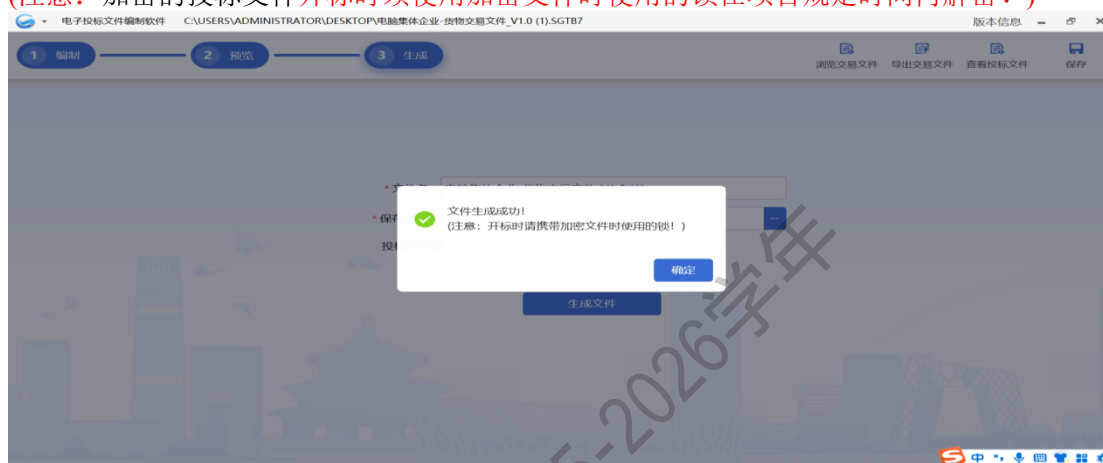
电子投标文件编制软件 C:\USERS\ADMINISTRATOR\DESKTOP\电脑集体企业-货物交易文件_V1.0 (1).SGTB7

版本信息

1 编制

2 预览

3 生成

浏览交易文件

导出交易文件

查看投标文件

保存

* 文件名 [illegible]

* 保存 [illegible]

投标 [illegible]

文件生成成功！

(注意：开标时请携带加密文件时使用的锁！)

确定

生成文件

-2026学年

中